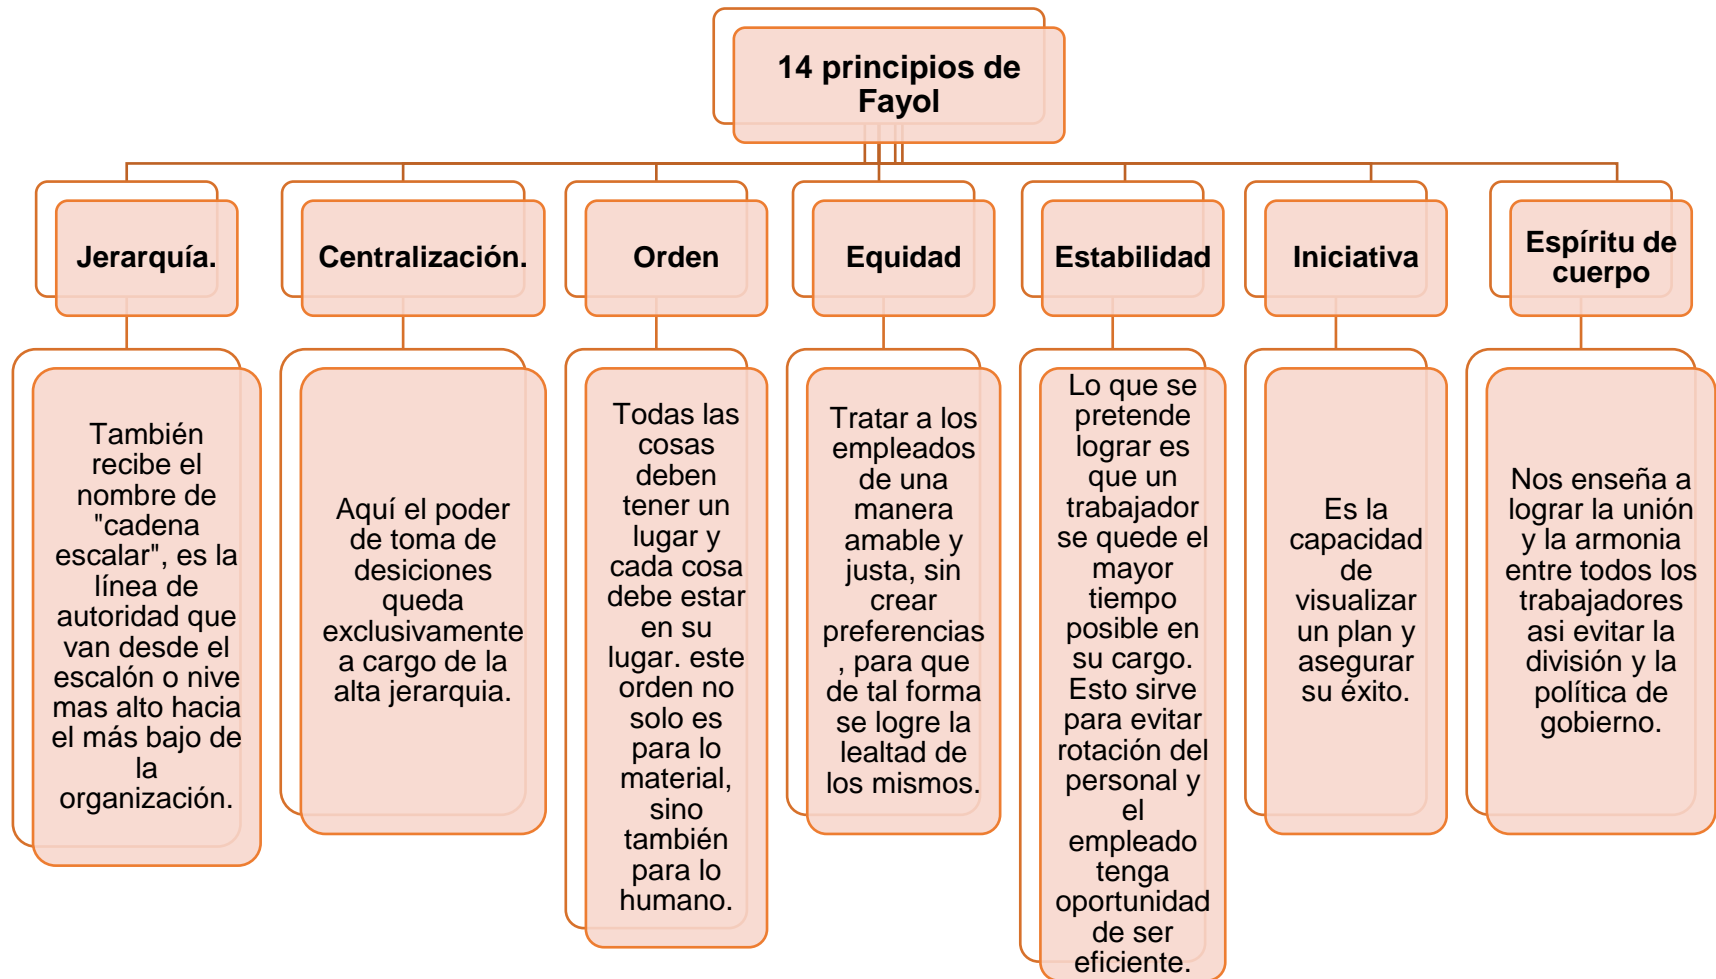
14 principios de Fayol

Jerarquía.

También recibe el nombre de "cadena escalar", es la línea de autoridad que van desde el escalón o nive mas alto hacia el más bajo de la organización.

Centralización.

Aquí el poder de toma de desiciones queda exclusivamente a cargo de la alta jerarquia.

Orden

Todas las cosas deben tener un lugar y cada cosa debe estar en su lugar. este orden no solo es para lo material, sino también para lo humano.

Equidad

Tratar a los empleados de una manera amable y justa, sin crear preferencias , para que de tal forma se logre la lealtad de los mismos.

Estabilidad

Lo que se pretende lograr es que un trabajador se quede el mayor tiempo posible en su cargo. Esto sirve para evitar rotación del personal y el empleado tenga oportunidad de ser eficiente.

Iniciativa

Es la capacidad de visualizar un plan y asegurar su éxito.

Espíritu de cuerpo

Nos enseña a lograr la unión y la armonia entre todos los trabajadores asi evitar la división y la política de gobierno.